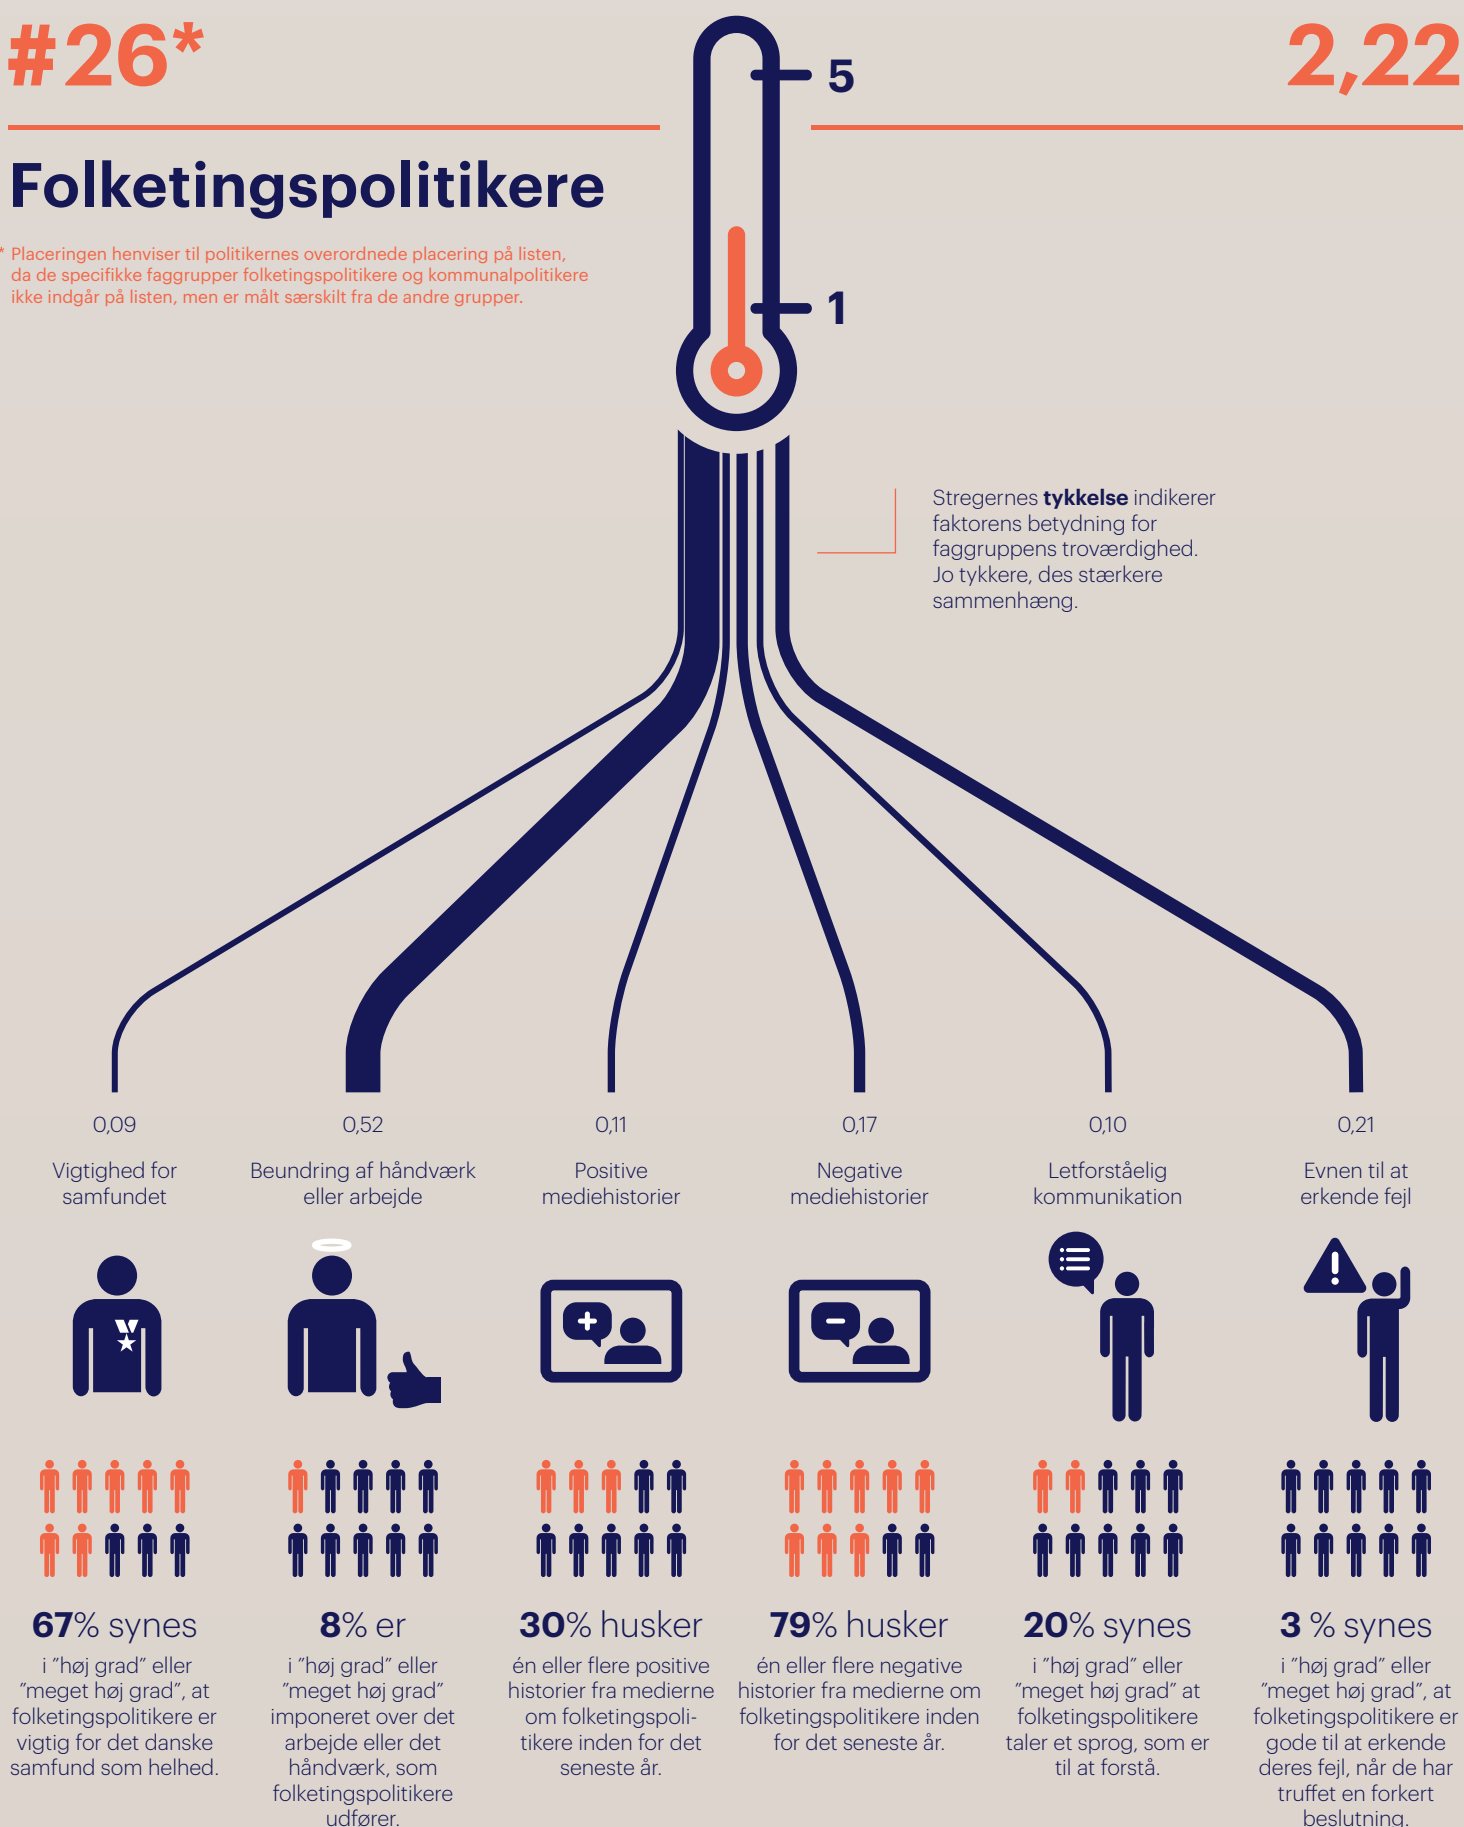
#26*

2,22

5

1

Folketingspolitikere

* Placeringen henviser til politikernes overordnede placering på listen, da de specifikke faggrupper folketingspolitikere og kommunalpolitikere ikke indgår på listen, men er målt særskilt fra de andre grupper.

Stregernes **tykkelse** indikerer faktorens betydning for faggruppens troværdighed. Jo tykkere, des stærkere sammenhæng.

0,09
Vigtighed for samfundet

**67**% synes
i "høj grad" eller "meget høj grad", at folketingspolitikere er vigtig for det danske samfund som helhed.

0,52
Beundring af håndværk eller arbejde

**8**% er
i "høj grad" eller "meget høj grad" imponeret over det arbejde eller det håndværk, som folketingspolitikere udfører.

0,11
Positive mediehistorier

**30**% husker
én eller flere positive historier fra medierne om folketingspolitikere inden for det seneste år.

0,17
Negative mediehistorier

**79**% husker
én eller flere negative historier fra medierne om folketingspolitikere inden for det seneste år.

0,10
Letforståelig kommunikation

**20**% synes
i "høj grad" eller "meget høj grad" at folketingspolitikere taler et sprog, som er til at forstå.

0,21
Evnen til at erkende fejl

**3** % synes
i "høj grad" eller "meget høj grad", at folketingspolitikere er gode til at erkende deres fejl, når de har truffet en forkert beslutning.